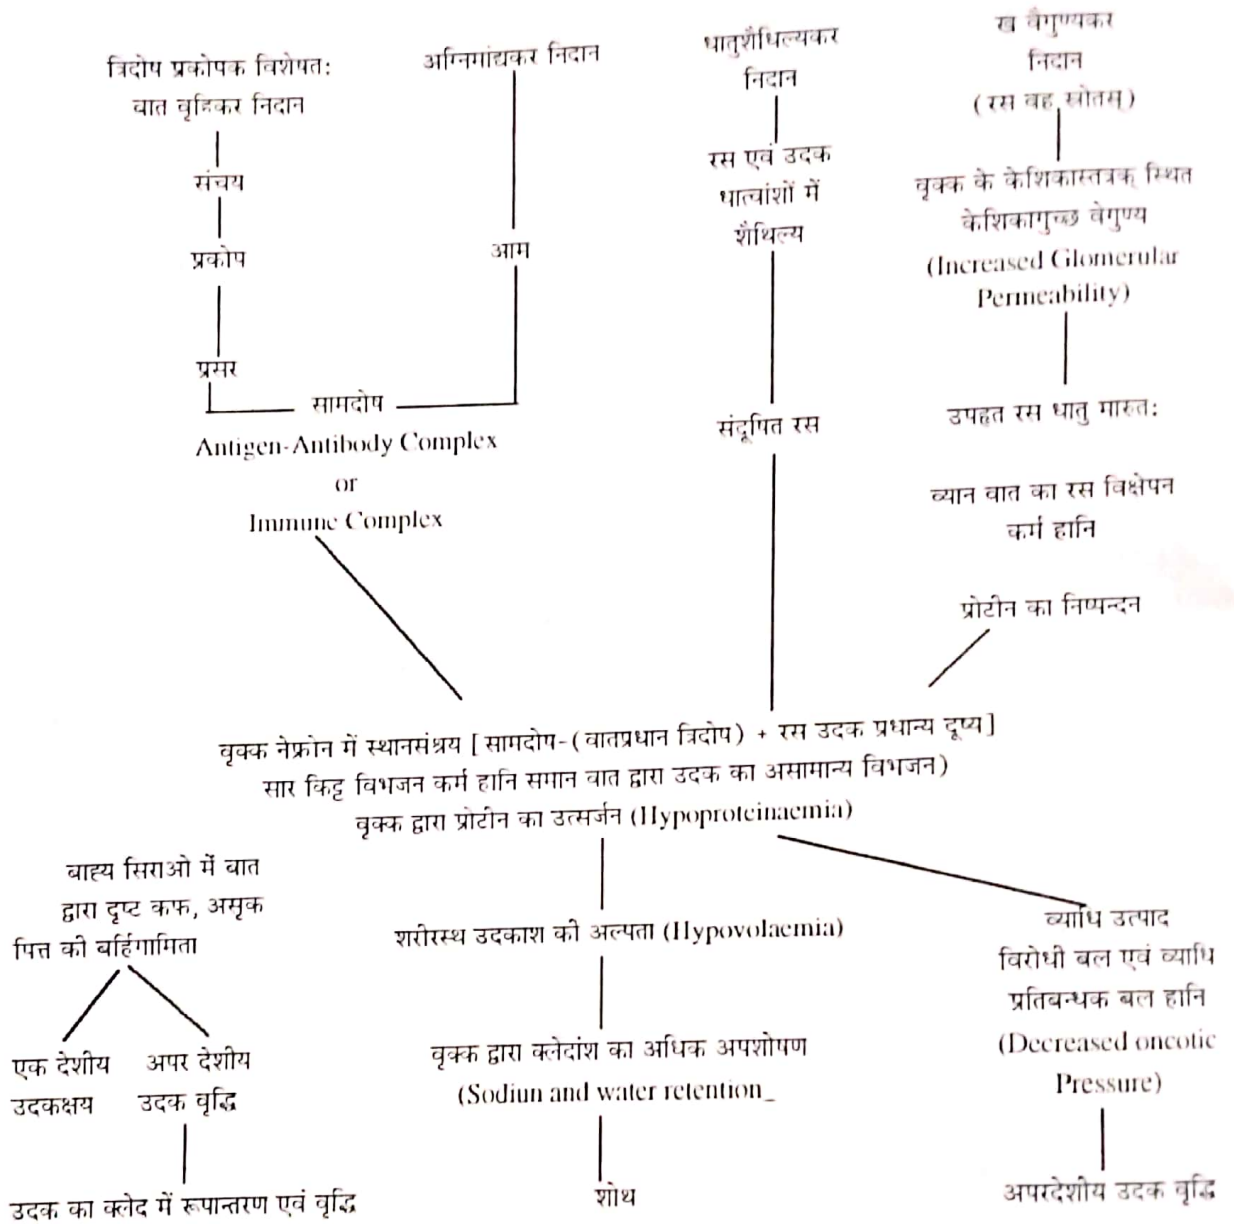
त्रिदोष प्रकोपक विशेषत: वात वृद्धिकर निदान

संचय

प्रकोप

प्रसर

अग्निमांद्यकर निदान

आम

सामदोष
Antigen-Antibody Complex
or
Immune Complex

धातुशैथिल्यकर निदान

रस एवं उदक धात्वांशों में शैथिल्य

संदूषित रस

ख वैगुण्यकर निदान
(रस वह स्रोतस)

वृक्क के केशिकास्तत्रक स्थित केशिकागुच्छ वैगुण्य
(Increased Glomerular Permeability)

उपहत रस धातु मारुत:

व्यान वात का रस विक्षेपन कर्म हानि

प्रोटीन का निष्यन्दन

वृक्क नेफ्रोन में स्थानसंश्रय [सामदोष-(वातप्रधान त्रिदोष) + रस उदक प्रधान्य दूष्य]
सार किट्ट विभजन कर्म हानि समान वात द्वारा उदक का असामान्य विभजन)
वृक्क द्वारा प्रोटीन का उत्सर्जन (Hypoproteinaemia)

बाह्य सिराओ में वात द्वारा दृष्ट कफ, असृक पित्त की बर्हिगामिता

एक देशीय उदकक्षय

अपर देशीय उदक वृद्धि

उदक का क्लेद में रूपान्तरण एवं वृद्धि

शरीरस्थ उदकाश की अल्पता (Hypovolaemia)

वृक्क द्वारा क्लेदांश का अधिक अपशोषण
(Sodiun and water retention_

शोथ

व्याधि उत्पाद विरोधी बल एवं व्याधि प्रतिबन्धक बल हानि
(Decreased oncotic Pressure)

अपरदेशीय उदक वृद्धि